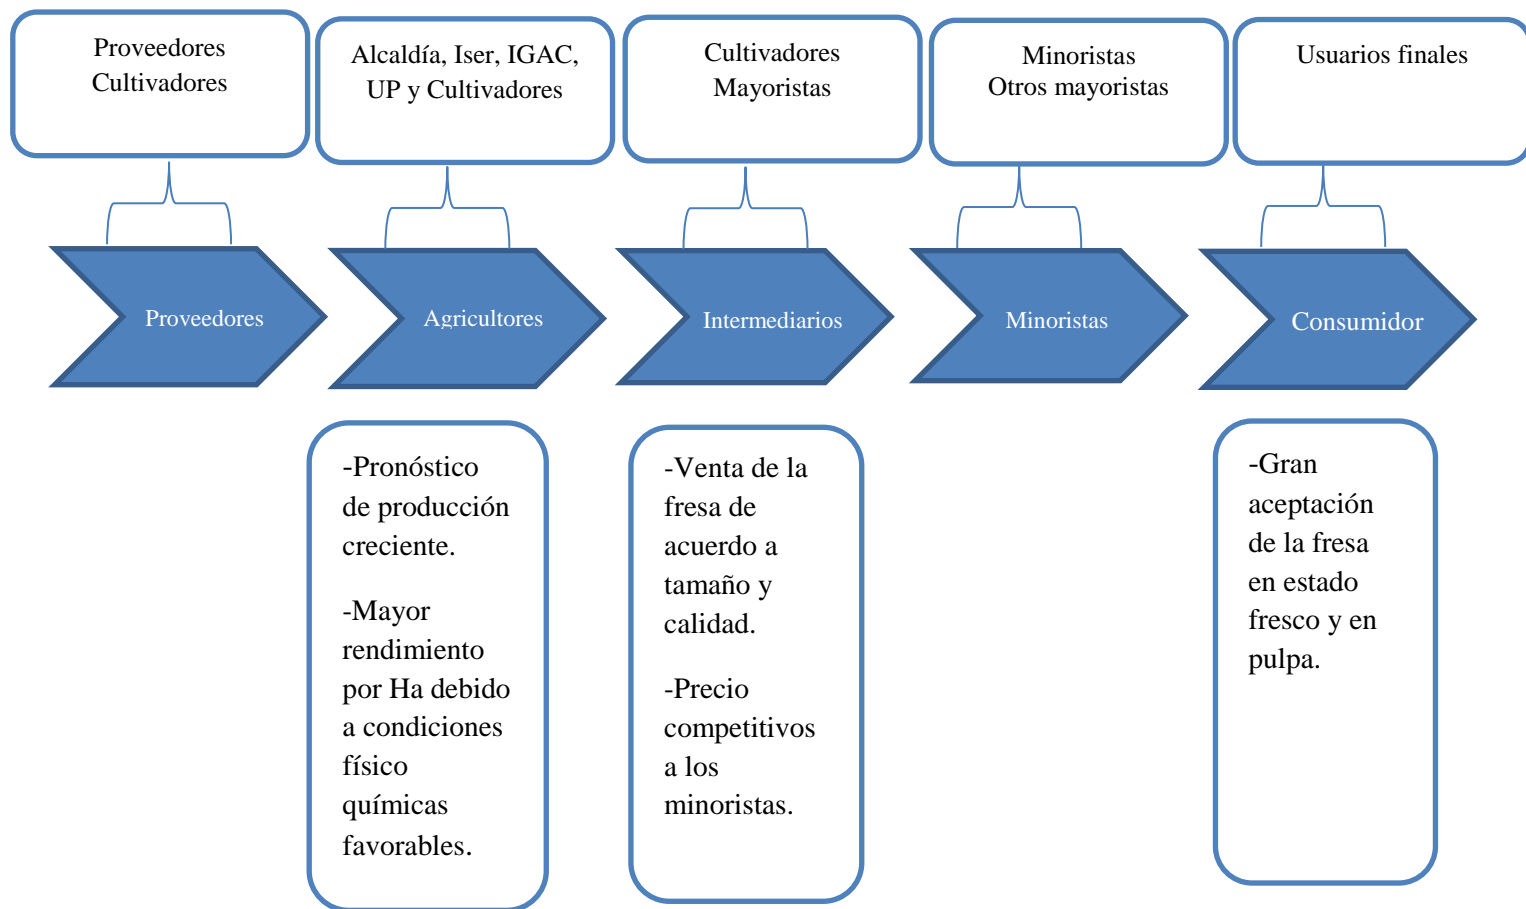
Proveedores
Cultivadores

Alcaldía, Iser, IGAC, UP y Cultivadores

Cultivadores
Mayoristas

Minoristas
Otros mayoristas

Usuarios finales

Proveedores

Agricultores

Intermediarios

Minoristas

Consumidor

-Pronóstico de producción creciente.

-Mayor rendimiento por Ha debido a condiciones físico químicas favorables.

-Venta de la fresa de acuerdo a tamaño y calidad.

-Precio competitivos a los minoristas.

-Gran aceptación de la fresa en estado fresco y en pulpa.